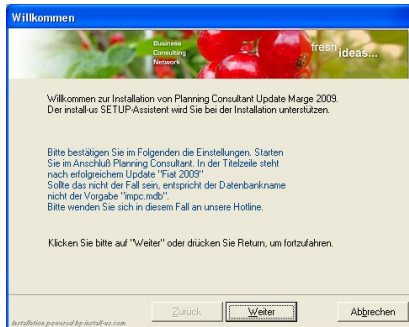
Willkommen

Business Consulting Network

fresh ideas...

Willkommen zur Installation von Planning Consultant Update Marge 2009. Der install-us SETUP-Assistent wird Sie bei der Installation unterstutzen.

Bitte bestätigen Sie im Folgenden die Einstellungen. Starten Sie im Anschluß Planning Consultant. In der Titelzeile steht nach erfolgreichem Update "Fiat 2009"
Sollte das nicht der Fall sein, entspricht der Datenbankname nicht der Vorgabe "impc.mdb".
Bitte wenden Sie sich in diesem Fall an unsere Hotline.

Klicken Sie bitte auf "Weiter" oder drücken Sie Return, um fortzufahren.

installation powered by install-us.com

Zurück

Weiter

Abbrechen